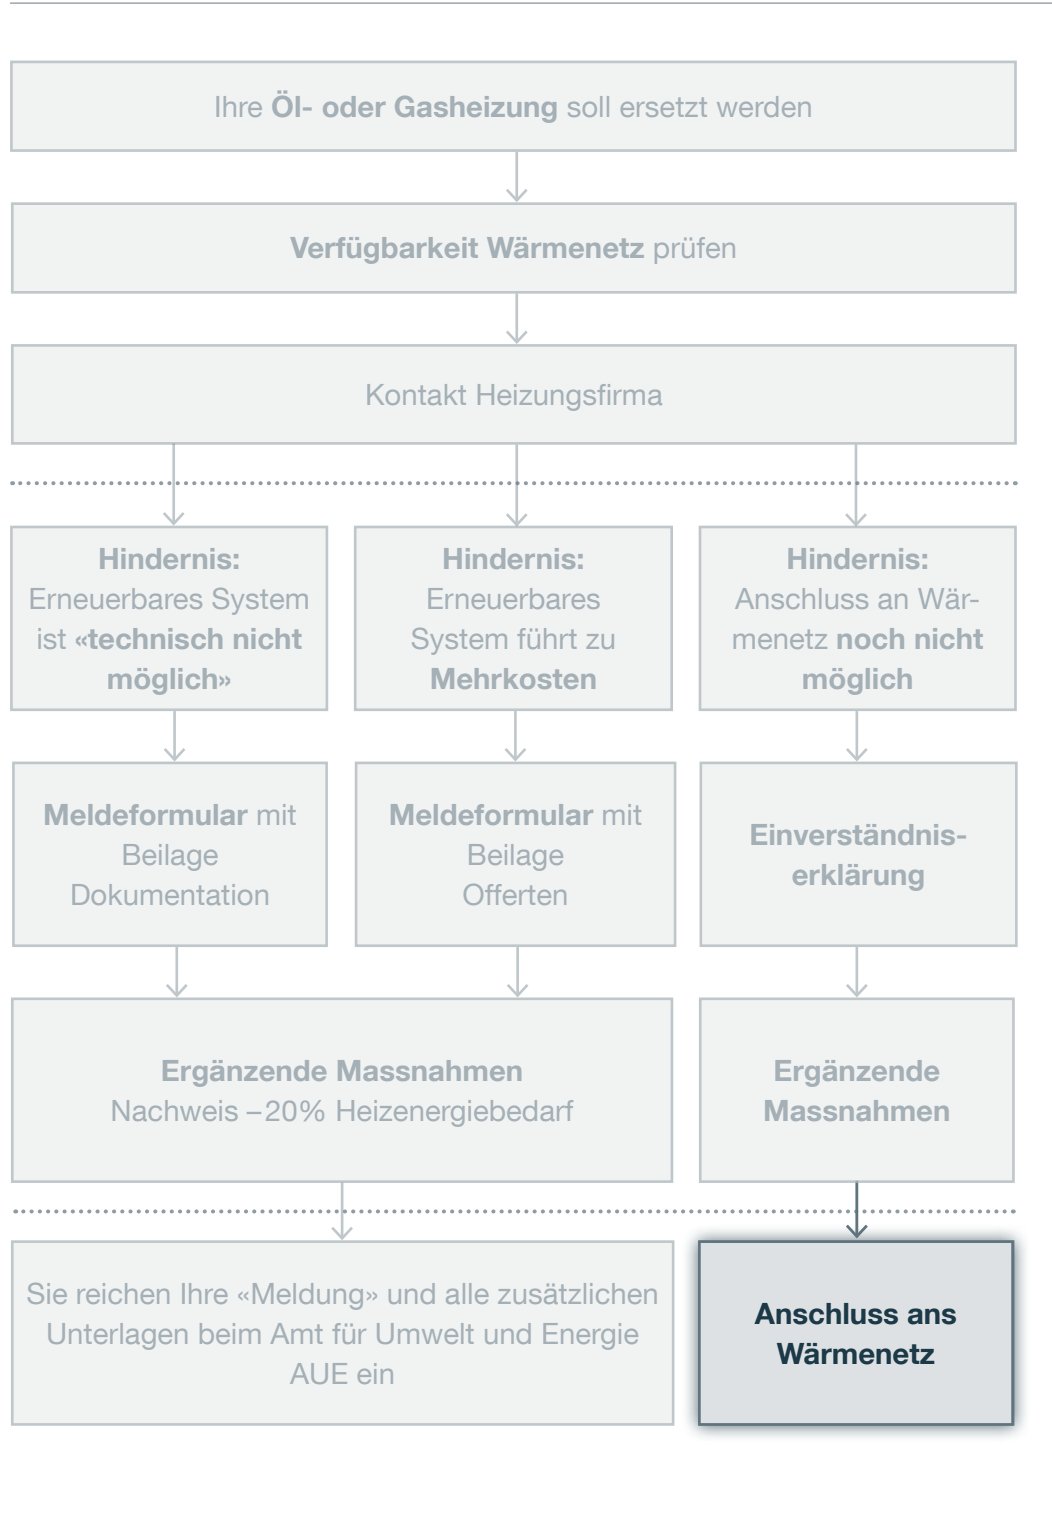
Ihre Öl- oder Gasheizung soll ersetzt werden

Verfügbarkeit Wärmenetz prüfen

Kontakt Heizungsfirma

Hindernis: Erneuerbares System ist «technisch nicht möglich»

Hindernis: Erneuerbares System führt zu Mehrkosten

Hindernis: Anschluss an Wärmenetz noch nicht möglich

Meldeformular mit Beilage Dokumentation

Meldeformular mit Beilage Offerten

Einverständniserklärung

Ergänzende Massnahmen
Nachweis –20% Heizenergiebedarf

Ergänzende Massnahmen

Sie reichen Ihre «Meldung» und alle zusätzlichen Unterlagen beim Amt für Umwelt und Energie AUE ein

Anschluss ans Wärmenetz